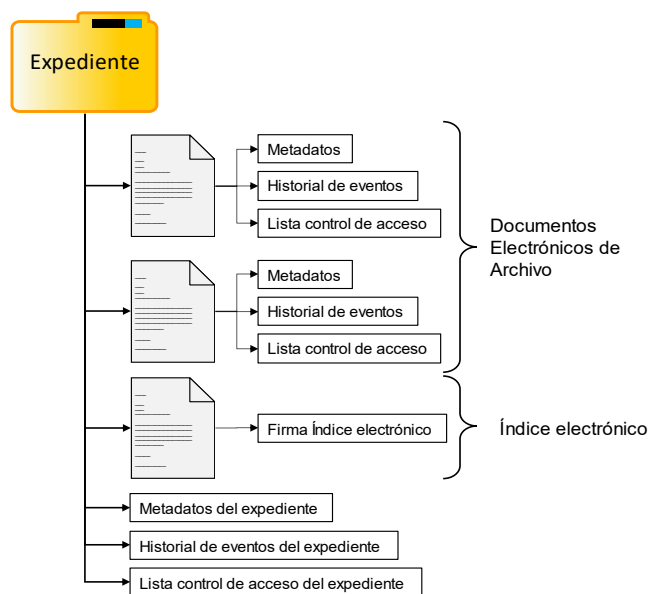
Expediente

Metadatos
Historial de eventos
Lista control de acceso

Metadatos
Historial de eventos
Lista control de acceso

Documentos Electrónicos de Archivo

Firma Índice electrónico

Índice electrónico

Metadatos del expediente
Historial de eventos del expediente
Lista control de acceso del expediente